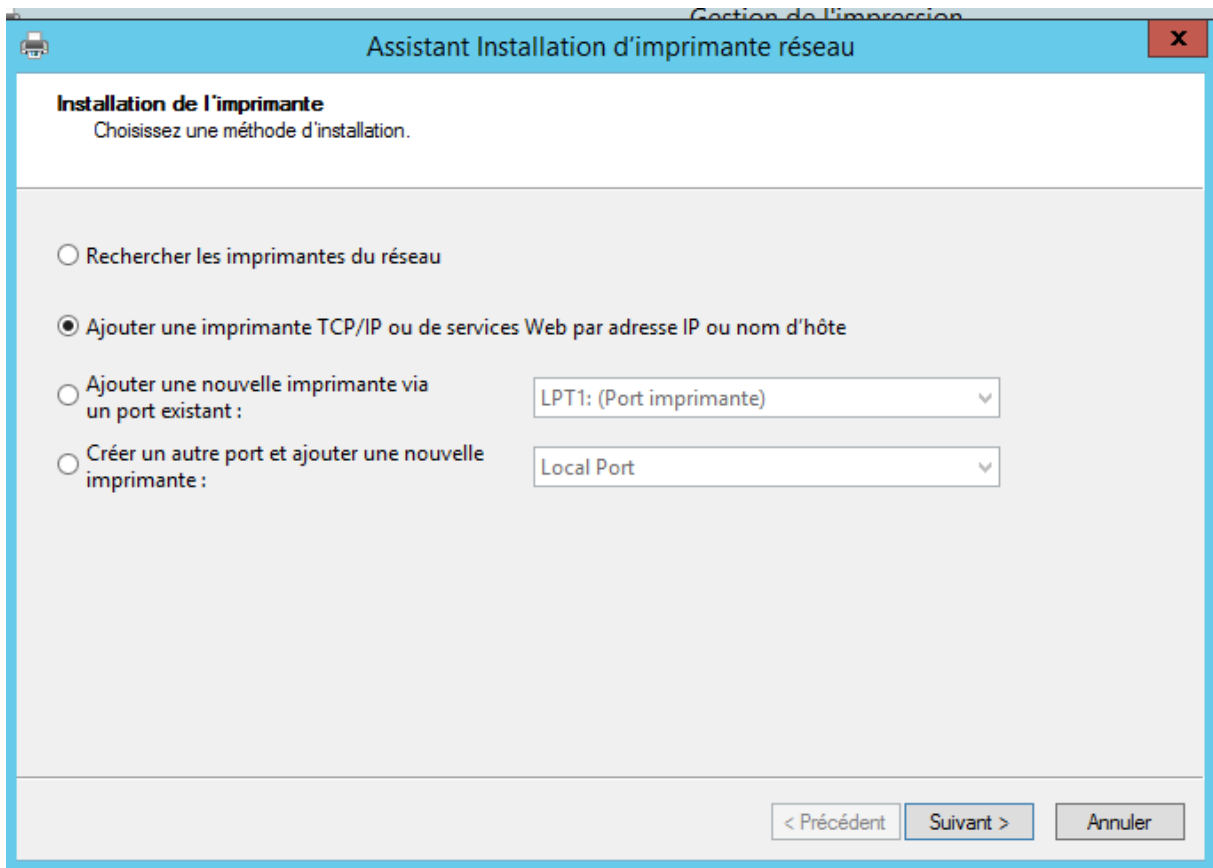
Gestion de l'impression

Assistant Installation d'imprimante réseau

x

Installation de l'imprimante
Choisissez une méthode d'installation.

Rechercher les imprimantes du réseau

Ajouter une imprimante TCP/IP ou de services Web par adresse IP ou nom d'hôte

Ajouter une nouvelle imprimante via un port existant :

LPT1: (Port imprimante)

Créer un autre port et ajouter une nouvelle imprimante :

Local Port

< Précédent

Suivant >

Annuler